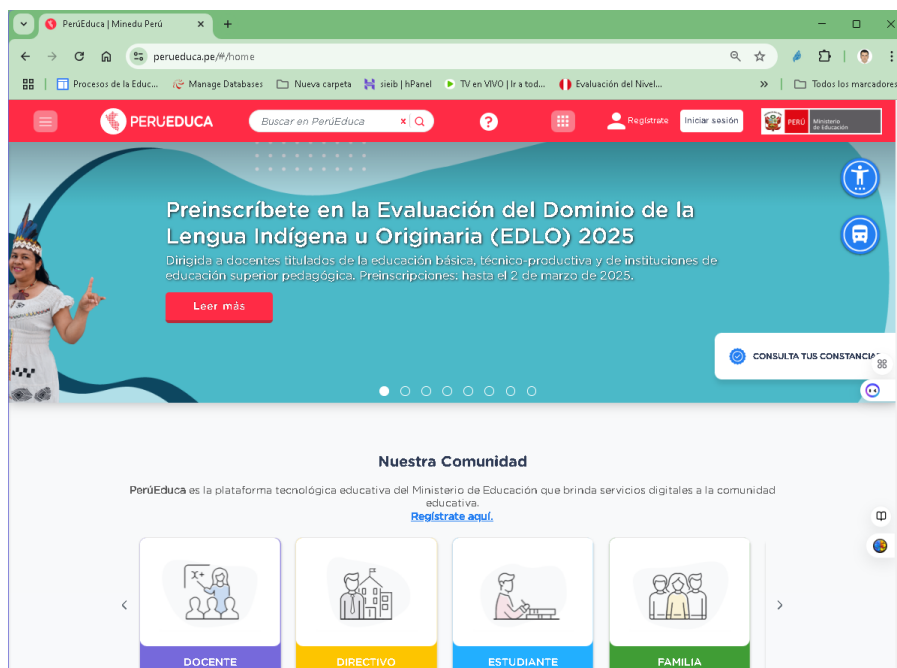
PerúEduca | Minedu Perú
×
+
perueduca.pe/#/home
Procesos de la Educ...
Manage Databases
Nueva carpeta
sieib | hPanel
TV en VIVO | Ir a tod...
Evaluación del Nivel...
»
Todos los marcadores

PERUEDUCA
Buscar en PerúEduca
Regístrate
Iniciar sesión
PERÚ Ministerio de Educación

Preinscríbete en la Evaluación del Dominio de la Lengua Indígena u Originaria (EDLO) 2025
Dirigida a docentes titulados de la educación básica, técnico-productiva y de instituciones de educación superior pedagógica. Preinscripciones: hasta el 2 de marzo de 2025.
Leer más

CONSULTA TUS CONSTANCIAS

Nuestra Comunidad
PerúEduca es la plataforma tecnológica educativa del Ministerio de Educación que brinda servicios digitales a la comunidad educativa.
Regístrate aquí.

$x^+$

DOCENTE
DIRECTIVO
ESTUDIANTE
FAMILIA